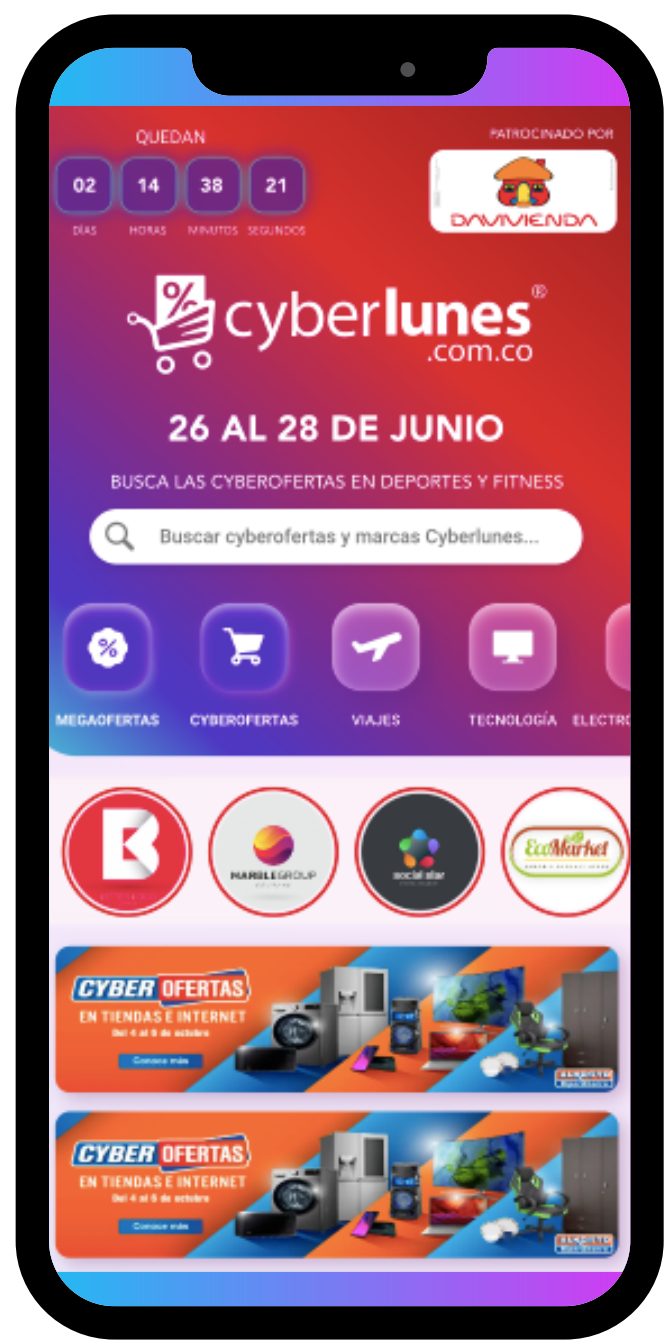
QUEDAN

| 02 | 14 | 38 | 21 |
|---|---|---|---|
| DÍAS | HORAS | MINUTOS | SEGUNDOS |

PATROCINADO POR

DAVIVIENDA

cyberlunes®
.com.co

26 AL 28 DE JUNIO

BUSCA LAS CYBEROFERTAS EN DEPORTES Y FITNESS

Buscar cyberofertas y marcas Cyberlunes...

MEGAOFERTAS CYBEROFERTAS VIAJES TECNOLOGÍA ELECTRO

MARBLE GROUP

social star

EcoMarket

CYBER OFERTAS
EN TIENDAS E INTERNET
Del 4 al 6 de octubre
Conoce más

CYBER OFERTAS
EN TIENDAS E INTERNET
Del 4 al 6 de octubre
Conoce más